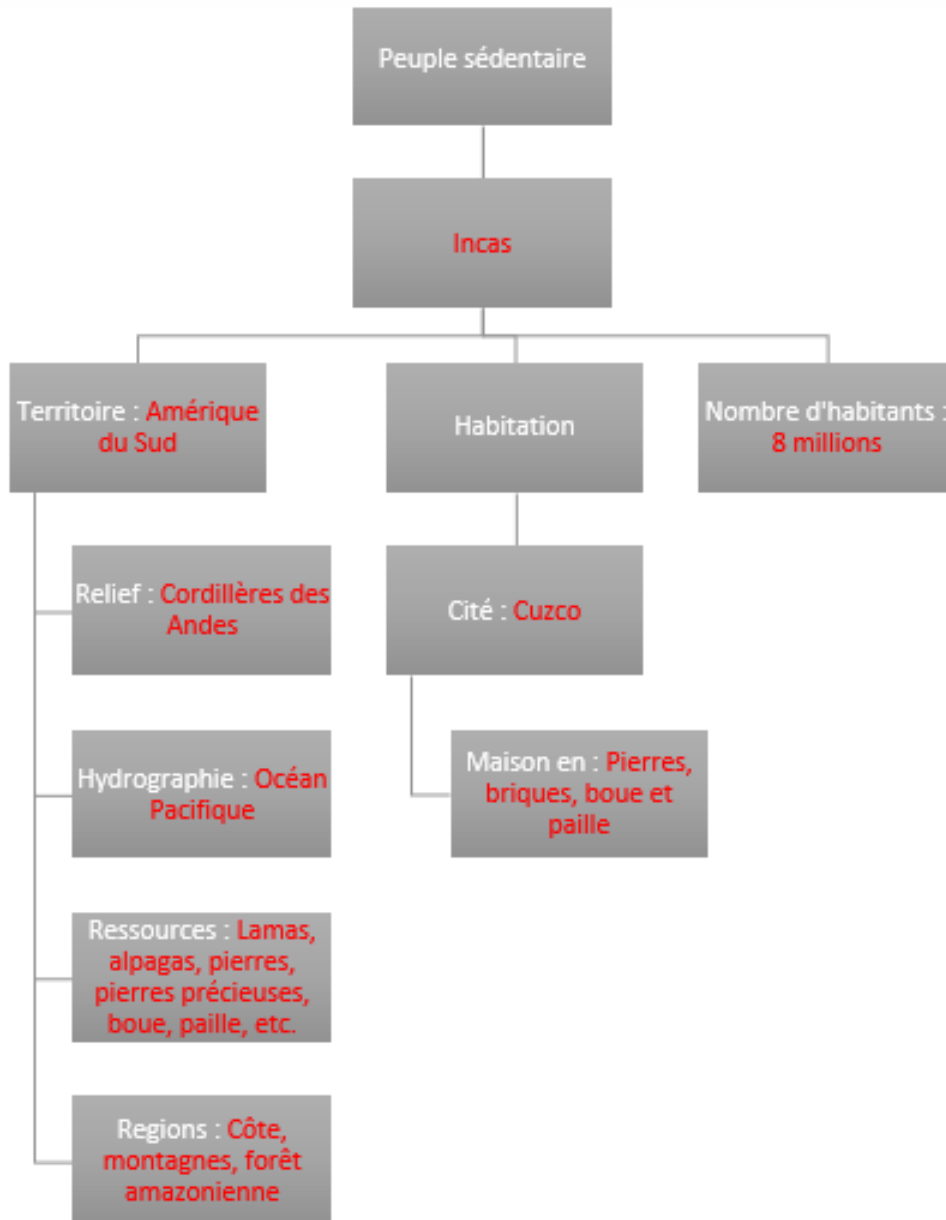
Peuple sédentaire

Incas

Territoire : Amérique du Sud

Habitation

Nombre d'habitants : 8 millions

Relief : Cordillères des Andes

Hydrographie : Océan Pacifique

Ressources : Lamas, alpagas, pierres, pierres précieuses, boue, paille, etc.

Regions : Côte, montagnes, forêt amazonienne

Cité : Cuzco

Maison en : Pierres, briques, boue et paille